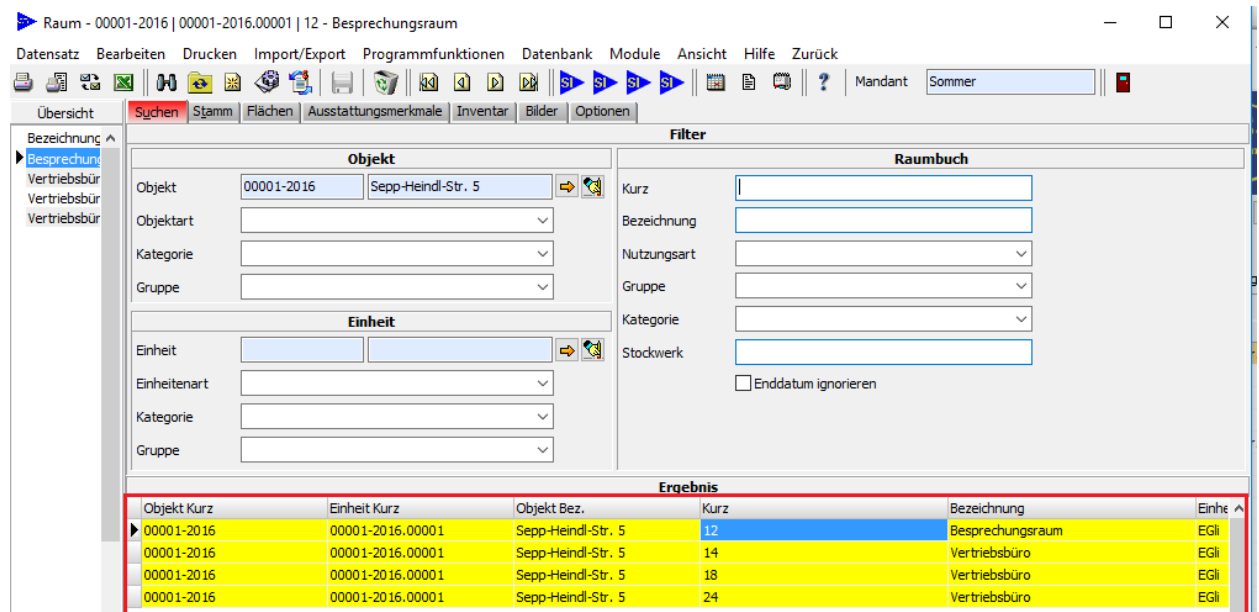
Raum - 00001-2016 | 00001-2016.00001 | 12 - Besprechungsraum

Datensatz Bearbeiten Drucken Import/Export Programmfunktionen Datenbank Module Ansicht Hilfe Zurück

Mandant Sommer

Übersicht

Bezeichnung
Besprechung
Vertriebsbür
Vertriebsbür
Vertriebsbür

Suchen Stamm Flächen Ausstattungsmerkmale Inventar Bilder Optionen

Filter

Objekt

Objekt 00001-2016 Sepp-Heindl-Str. 5
Objektart
Kategorie
Gruppe

Einheit

Einheit
Einheitenart
Kategorie
Gruppe

Raumbuch

Kurz
Bezeichnung
Nutzungsart
Gruppe
Kategorie
Stockwerk
Enddatum ignorieren

Ergebnis

| Objekt Kurz | Einheit Kurz | Objekt Bez. | Kurz | Bezeichnung | Einhe |
|---|---|---|---|---|---|
| 00001-2016 | 00001-2016.00001 | Sepp-Heindl-Str. 5 | 12 | Besprechungsraum | EGli |
| 00001-2016 | 00001-2016.00001 | Sepp-Heindl-Str. 5 | 14 | Vertriebsbüro | EGli |
| 00001-2016 | 00001-2016.00001 | Sepp-Heindl-Str. 5 | 18 | Vertriebsbüro | EGli |
| 00001-2016 | 00001-2016.00001 | Sepp-Heindl-Str. 5 | 24 | Vertriebsbüro | EGli |